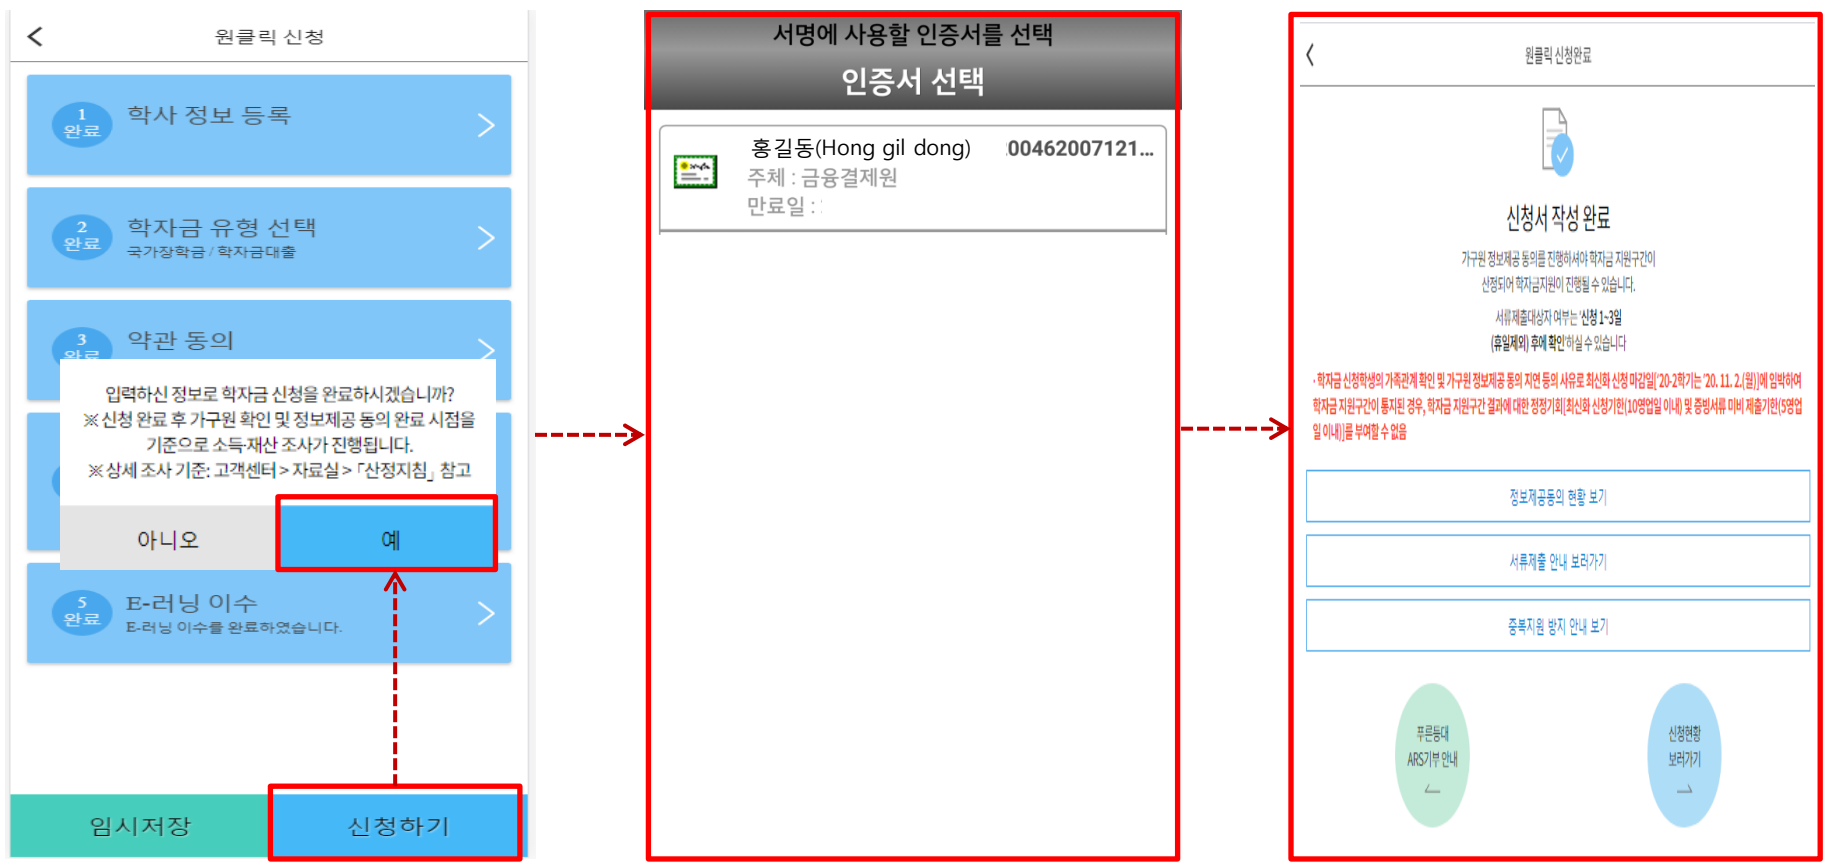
원클릭 신청

1 완료 학사 정보 등록

2 완료 학자금 유형 선택
국가장학금 / 학자금대출

3 완료 약관 동의

입력하신 정보로 학자금 신청을 완료하시겠습니까?
※신청 완료 후 가구원 확인 및 정보제공 동의 완료 시점을 기준으로 소득·재산 조사가 진행됩니다.
※상세 조사 기준: 고객센터 > 자료실 > 「산정지침」 참고

아니오 예

5 완료 E-러닝 이수
E-러닝 이수를 완료하였습니다.

임시저장 신청하기

서명에 사용할 인증서를 선택
인증서 선택

홍길동(Hong gil dong) 00462007121...
주체 : 금융결제원
만료일 :

원클릭 신청완료

신청서 작성 완료

가구원 정보제공 동의를 진행하셔야 학자금 지원구간이 산정되어 학자금지원이 진행될 수 있습니다.

서류제출대상자 여부는 '신청 1~3일 (휴일제외) 후에 확인'하실 수 있습니다

· 학자금 신청학생의 가족관계 확인 및 가구원 정보제공 동의 지연 등의 사유로 최신화 신청 마감일('20-2학기는 '20. 11. 2.(월))에 임박하여 학자금 지원구간이 통지된 경우, 학자금 지원구간 결과에 대한 정정기회[최신화 신청기한(10영업일 이내) 및 증빙서류 미비 제출기한(5영업일 이내)]를 부여할 수 없음

정보제공동의 현황 보기

서류제출 안내 보러가기

중복지원 방지 안내 보기

푸른등대 ARS기부 안내

신청현황 보러가기